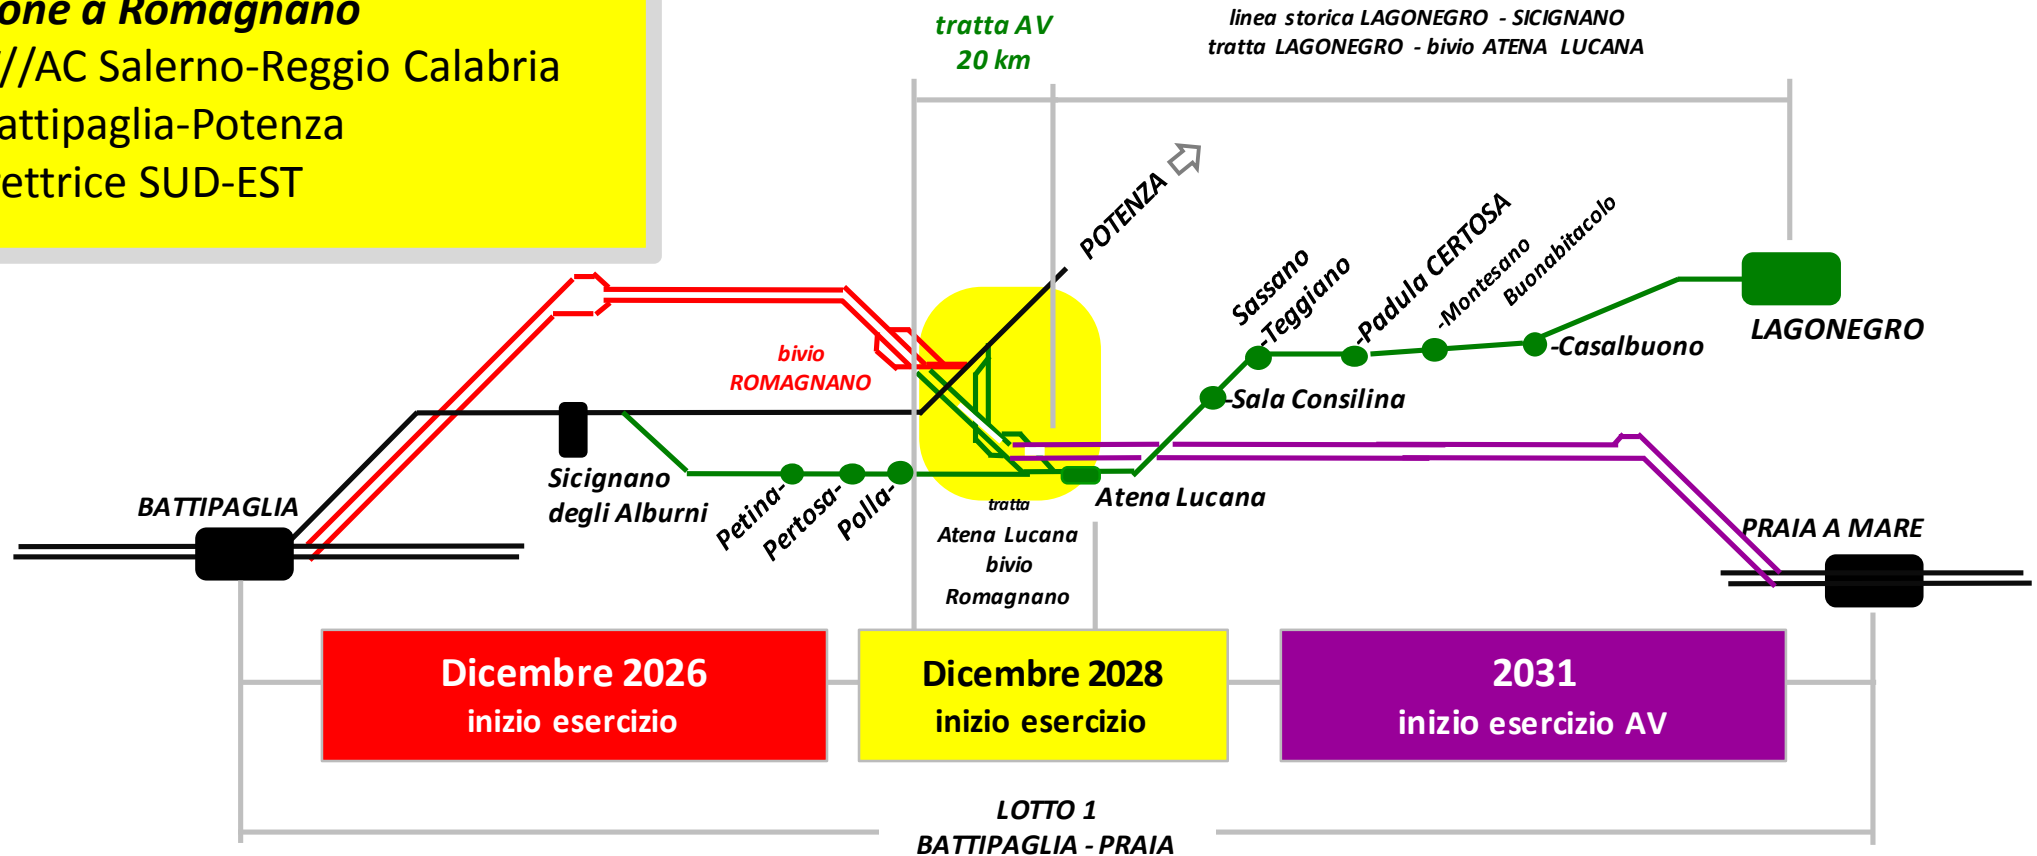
one a Romagnano
//AC Salerno-Reggio Calabria
attipaglia-Potenza
ettrice SUD-EST

tratta AV
20 km

linea storica LAGONEGRO - SICIGNANO
tratta LAGONEGRO - bivio ATENA LUCANA

POTENZA

Sassano
-Teggiano
-Padula CERTOSA
-Montesano
Buonabitacolo
-Casalbuono
LAGONEGRO

bivio
ROMAGNANO

-Sala Consilina

BATTIPAGLIA
Sicignano
degli Alburni
Petina-
Pertosa-
Polla-

tratta
Atena Lucana
bivio
Romagnano

Atena Lucana

PRAIA A MARE

Dicembre 2026
inizio esercizio

Dicembre 2028
inizio esercizio

2031
inizio esercizio AV

LOTTO 1
BATTIPAGLIA - PRAIA